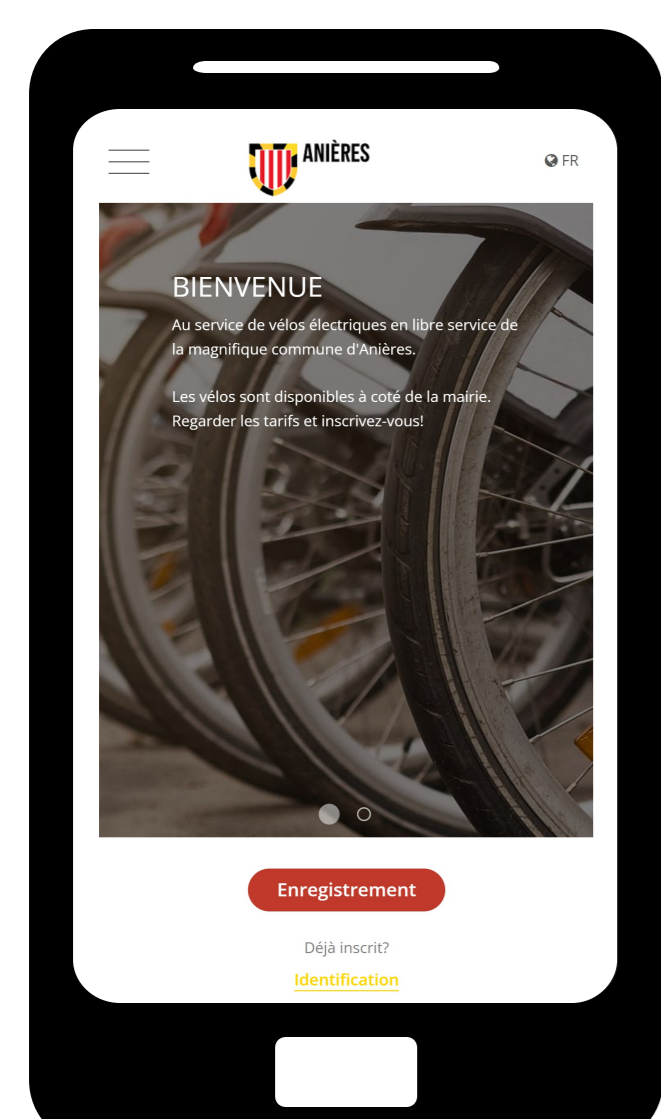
ANIÈRES

FR

BIENVENUE

Au service de vélos électriques en libre service de la magnifique commune d'Anières.

Les vélos sont disponibles à coté de la mairie. Regarder les tarifs et inscrivez-vous!

Enregistrement

Déjà inscrit?

Identification